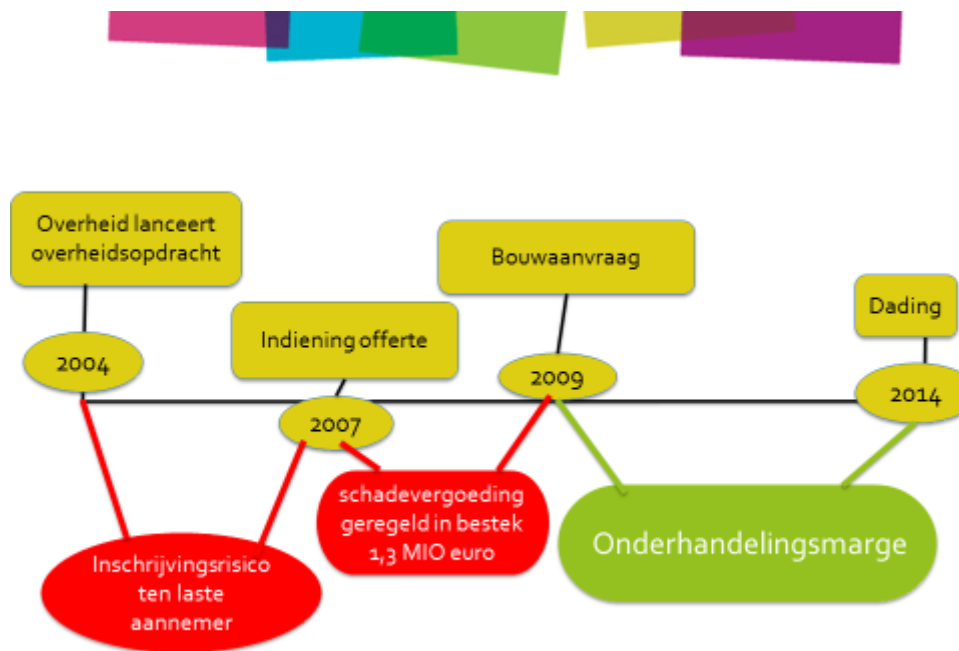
Overheid lanceert overheidsopdracht

2004

Indiening offerte

2007

Bouwaanvraag

2009

Dading

2014

Inschrijvingsrisico ten laste aannemer

schadevergoeding geregeld in bestek 1,3 MIO euro

Onderhandelingsmarge